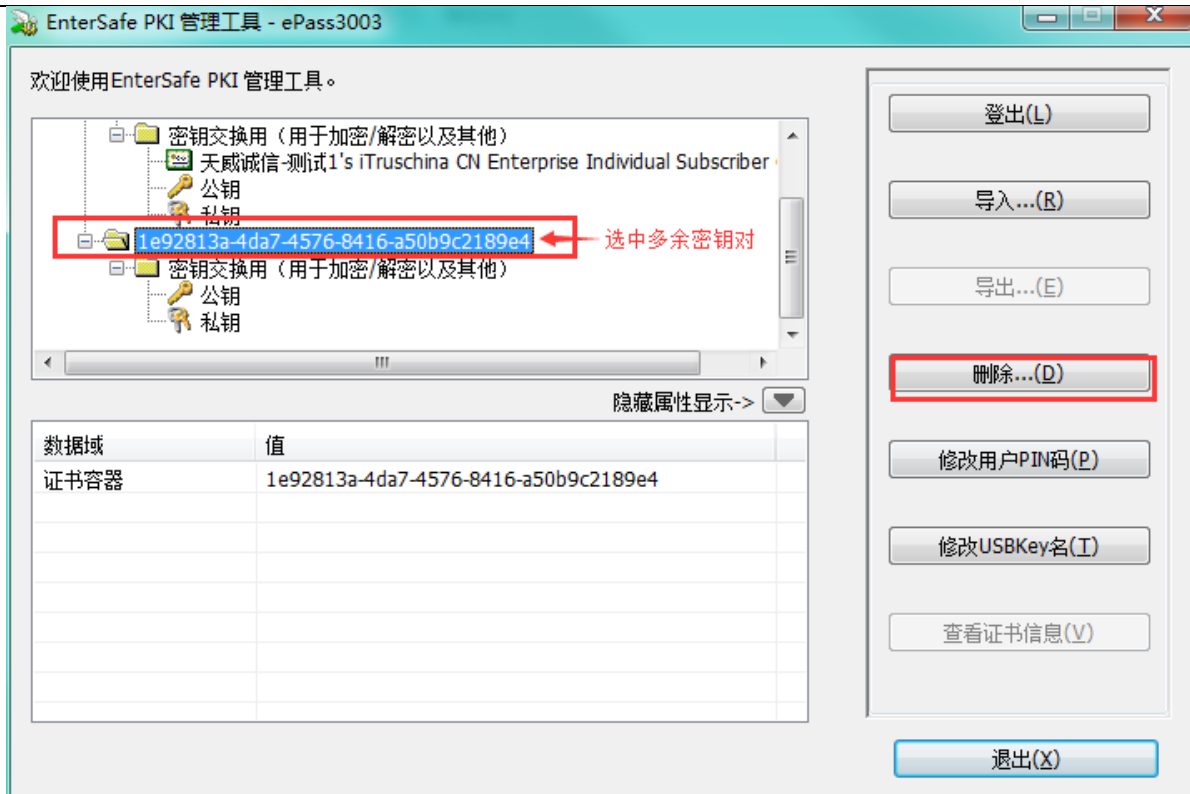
EnterSafe PKI 管理工具 - ePass3003

欢迎使用EnterSafe PKI 管理工具。

密钥交换用（用于加密/解密以及其他）
天威诚信-测试1's iTruschina CN Enterprise Individual Subscriber
公钥
私钥
1e92813a-4da7-4576-8416-a50b9c2189e4
选中多余密钥对
密钥交换用（用于加密/解密以及其他）
公钥
私钥

隐藏属性显示->

| 数据域 | 值 |
|---|---|
| 证书容器 | 1e92813a-4da7-4576-8416-a50b9c2189e4 |

登出(L)
导入...(R)
导出...(E)
删除...(D)
修改用户PIN码(P)
修改USBKey名(T)
查看证书信息(V)
退出(X)